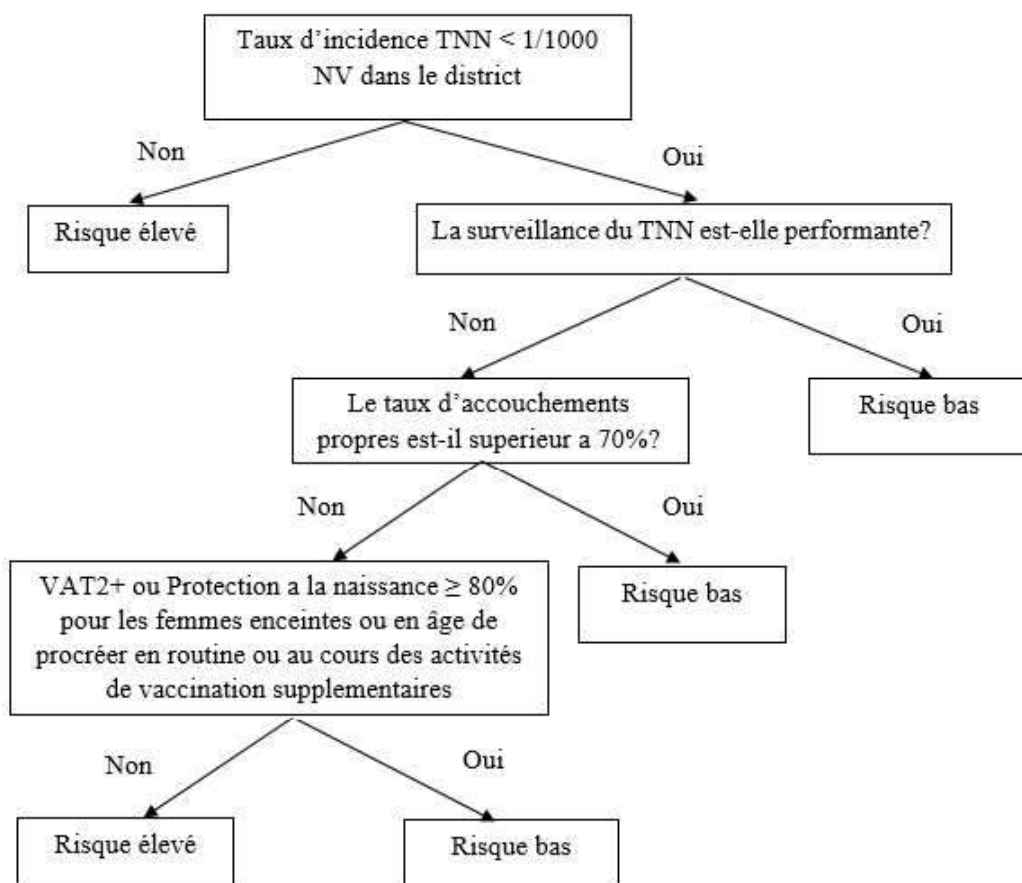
Taux d'incidence TNN < 1/1000 NV dans le district

Non

Oui

Risque élevé

La surveillance du TNN est-elle performante?

Non

Oui

Le taux d'accouchements propres est-il superieur a 70%?

Risque bas

Non

Oui

VAT2+ ou Protection a la naissance $\geq$ 80% pour les femmes enceintes ou en âge de procréer en routine ou au cours des activités de vaccination supplementaires

Risque bas

Non

Oui

Risque élevé

Risque bas